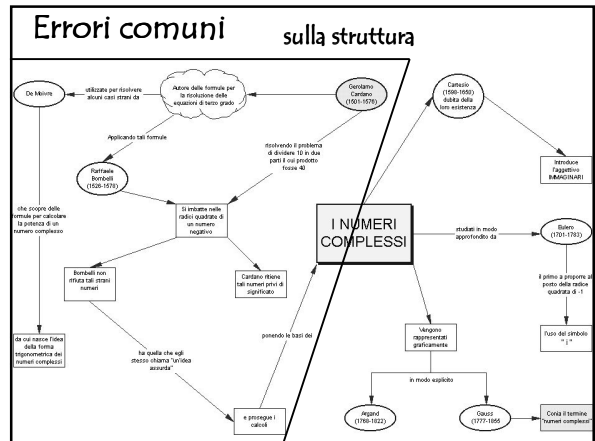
Errori comuni

sulla struttura

De Moivre

utilizzate per risolvere alcuni casi strani da

Autore delle formule per la risoluzione delle equazioni di terzo grado

Gerolamo Cardano (1501-1576)

Applicando tali formule

risolvendo il problema di dividere 10 in due parti il cui prodotto fosse 40

Raffaele Bombelli (1526-1573)

Si imbatte nelle radici quadrate di un numero negativo

che scopre delle formule per calcolare la potenza di un numero complesso

Bombelli non rifiuta tali strani numeri

Cardano ritiene tali numeri privi di significato

da cui nasce l'idea della forma trigonometrica dei numeri complessi

ha quella che egli stesso chiama "un'idea assurda"

ponendo le basi dei

e prosegue i calcoli

I NUMERI COMPLESSI

Cartesio (1596-1650) dubita della loro esistenza

Introduce l'aggettivo IMMAGINARI

studiati in modo approfondito da

Eulero (1701-1783)

il primo a proporre al posto della radice quadrata di -1

l'uso del simbolo "i"

Vengono rappresentati graficamente

in modo esplicito

Argand (1768-1822)

Gauss (1777-1855)

Conia il termine "numeri complessi"